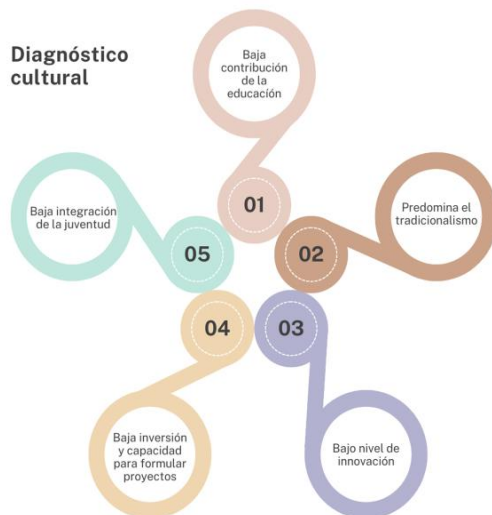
Diagnóstico cultural

01
Baja contribución de la educación

02
Predomina el tradicionalismo

03
Bajo nivel de innovación

04
Baja inversión y capacidad para formular proyectos

05
Baja integración de la juventud